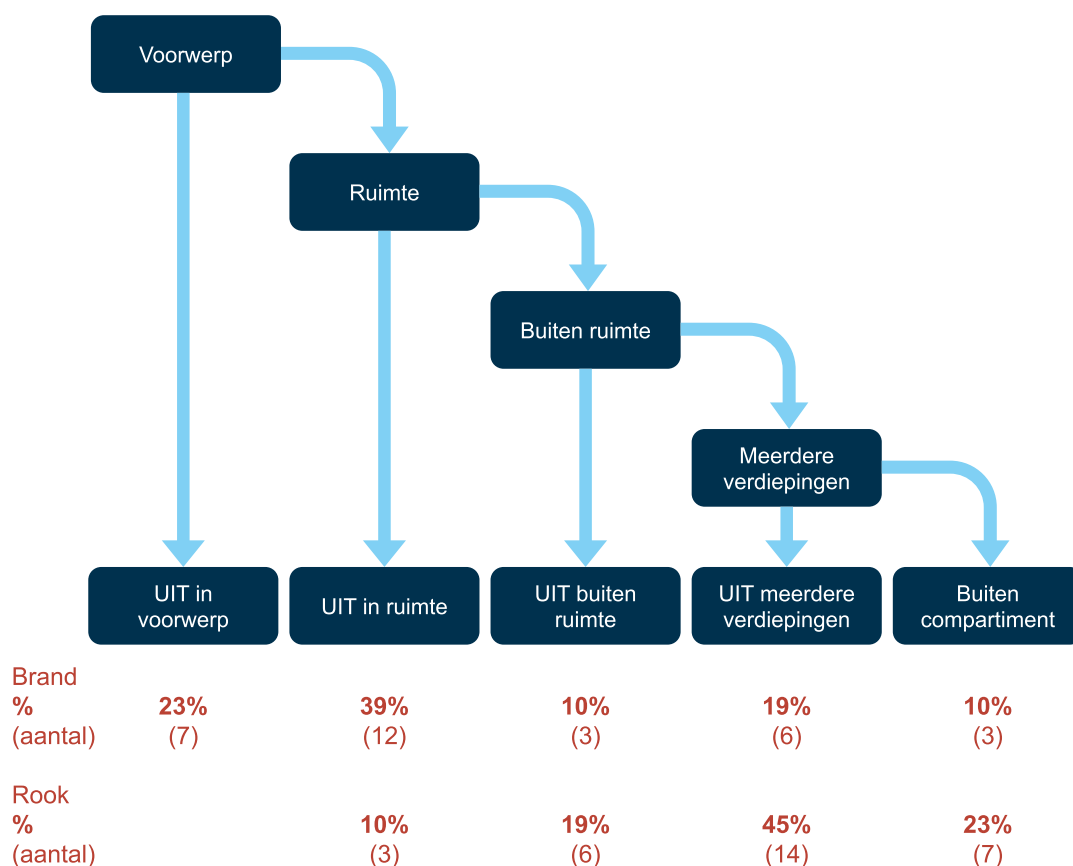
Voorwerp

Ruimte

Buiten ruimte

Meerdere verdiepingen

UIT in voorwerp

UIT in ruimte

UIT buiten ruimte

UIT meerdere verdiepingen

Buiten compartiment

| Brand | | | | | |
|---|---|---|---|---|---|
| % | 23% | 39% | 10% | 19% | 10% |
| (aantal) | (7) | (12) | (3) | (6) | (3) |

| Rook | | | | | |
|---|---|---|---|---|---|
| % | | 10% | 19% | 45% | 23% |
| (aantal) | | (3) | (6) | (14) | (7) |